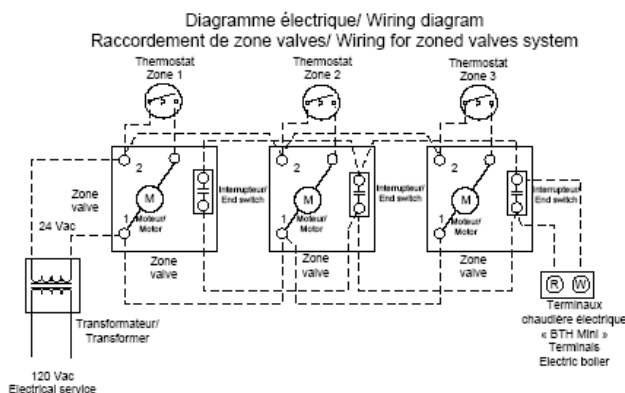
Diagramme électrique/ Wiring diagram
Raccordement de zone valves/ Wiring for zoned valves system

Thermostat Zone 1

Thermostat Zone 2

Thermostat Zone 3

2

2

2

Zone valve

M

M

M

Interrupteur/ End switch

Interrupteur/ End switch

Interrupteur/ End switch

1

1

1

Moteur/ Motor

Moteur/ Motor

Moteur/ Motor

24 Vac

Zone valve

Zone valve

Zone valve

R

W

Terminaux chaudière électrique « BTH Mini » Terminals Electric boiler

Transformateur/ Transformer

120 Vac Electrical service